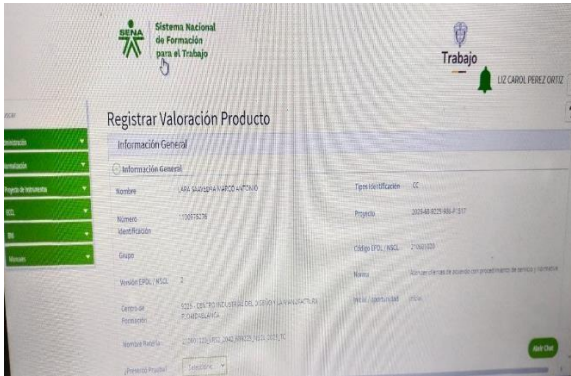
SENA
Sistema Nacional de Formación para el Trabajo

Trabajo

LIZ CAROL PEREZ ORTIZ

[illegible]

Registrar Valoración Producto

Información General

Información General

Nombre
ARIAS SALAMANCA MARCO ANTONIO

Número Identificación
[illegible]

Tipo Identificación
CC

Proyecto
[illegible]

Grupo

Código EPOL / NSCL
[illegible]

Versión EPOL / NSCL
2

Norma
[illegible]

Centro de Formación
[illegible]

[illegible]
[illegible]

Nombre Relativo
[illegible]

Promoción Prueba
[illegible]

Abrir Chat